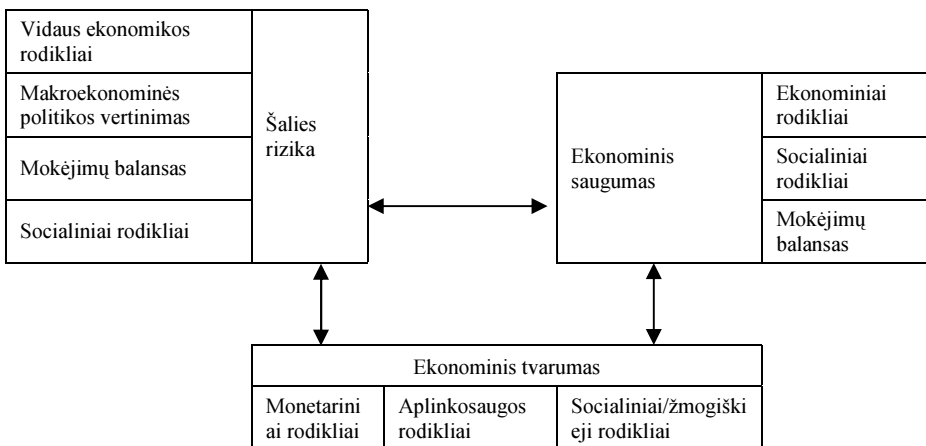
Vidaus ekonomikos rodikliai

Makroekonominės politikos vertinimas

Mokėjimų balansas

Socialiniai rodikliai

Šalies rizika

Ekonominis saugumas

Ekonominiai rodikliai

Socialiniai rodikliai

Mokėjimų balansas

Ekonominis tvarumas

Monetariniai rodikliai

Aplinkosaugos rodikliai

Socialiniai/žmogiškieji rodikliai